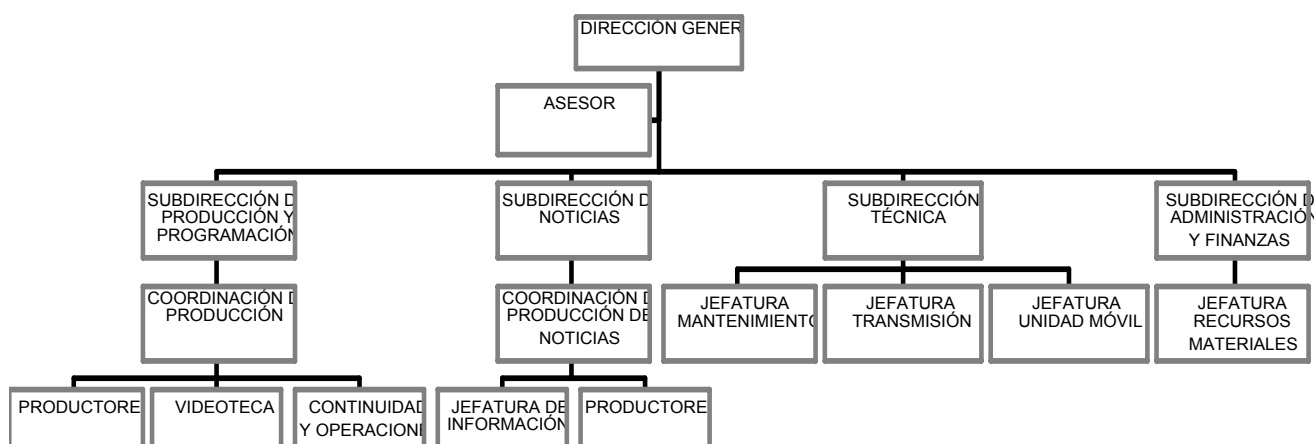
DIRECCIÓN GENER

ASESOR

SUBDIRECCIÓN D PRODUCCIÓN Y PROGRAMACIÓN

SUBDIRECCIÓN D NOTICIAS

SUBDIRECCIÓN TÉCNICA

SUBDIRECCIÓN D ADMINISTRACIÓN Y FINANZAS

COORDINACIÓN D PRODUCCIÓN

COORDINACIÓN D PRODUCCIÓN DE NOTICIAS

JEFATURA MANTENIMIENTO

JEFATURA TRANSMISIÓN

JEFATURA UNIDAD MÓVIL

JEFATURA RECURSOS MATERIALES

PRODUCTORE

VIDEOTECA

CONTINUIDAD Y OPERACIONE

JEFATURA DE INFORMACIÓN

PRODUCTORE